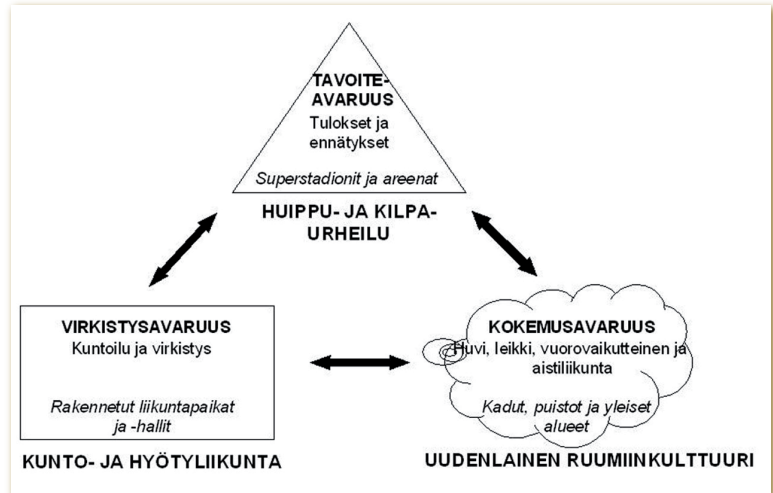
TAVOITE-AVARUUS
Tulokset ja ennätykset

Superstadionit ja areenat

HUIPPU- JA KILPA-URHEILU

VIRKISTYSAVARUUS
Kuntoilu ja virkistys

Rakennetut liikuntapaikat ja -hallit

KUNTO- JA HYÖTYLIIKUNTA

KOKEMUSAVARUUS
Huvi, leikki, vuorovaikutteinen ja aistiliikunta

Kadut, puistot ja yleiset alueet

UUDENLAINEN RUUMIINKULTTUURI